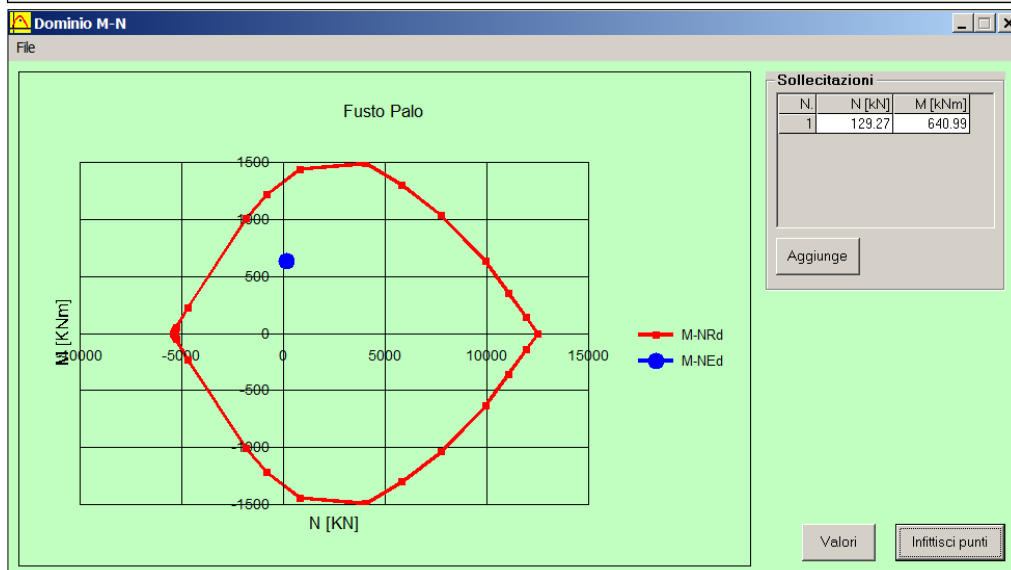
Dominio M-N

File

Fusto Palo

1500
1000
500
0
-500
-1000
-1500

M [KNm]

-10000 -5000 0 5000 10000 15000

N [KN]

M-NRd
M-NEd

Sollecitazioni

| N. | N [kN] | M [kNm] |
|---|---|---|
| 1 | 129.27 | 640.99 |

Aggiunge

Valori

Infittisci punti